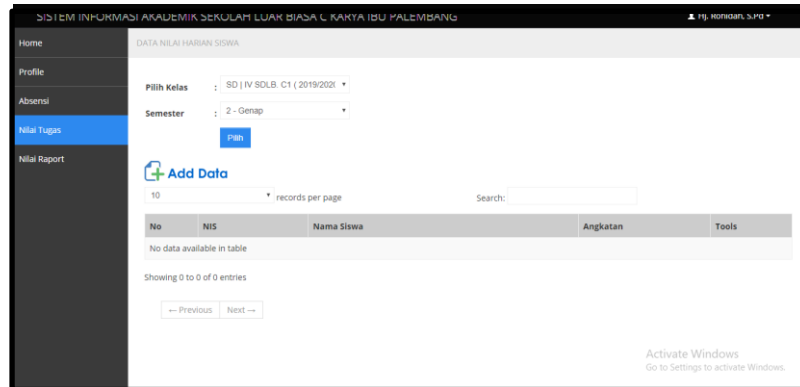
SISTEM INFORMASI AKADEMIK SEKOLAH LUAR BIASA C KARYA IBU PALEMBANG

Hj. Rohidah, S.Pd

Home

Profile

Absensi

Nilai Tugas

Nilai Raport

DATA NILAI HARIAN SISWA

Pilih Kelas : SD | IV SDLB. C1 ( 2019/2020

Semester : 2 - Genap

Pilih

Add Data

10 records per page

Search:

| No | NIS | Nama Siswa | Angkatan | Tools |
|---|---|---|---|---|
| No data available in table | | | | |

Showing 0 to 0 of 0 entries

← Previous Next →

Activate Windows
Go to Settings to activate Windows.